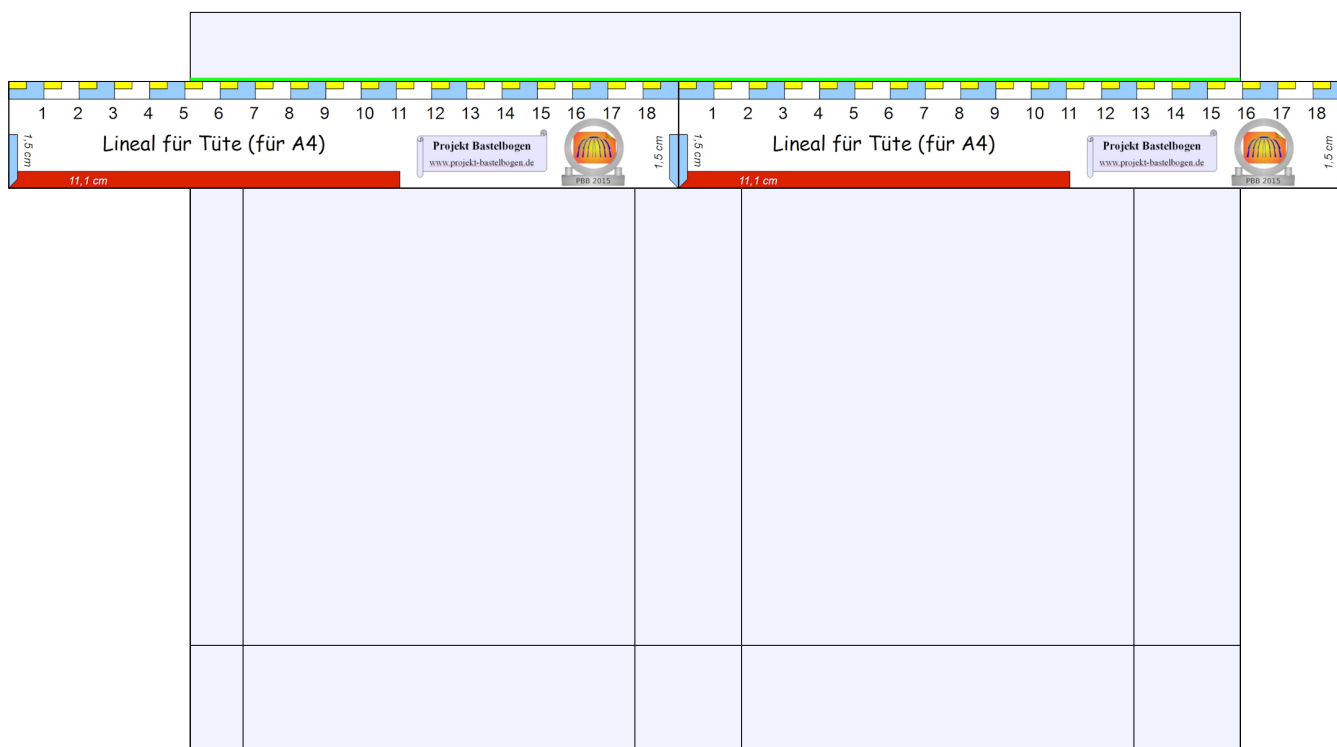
1 2 3 4 5 6 7 8 9 10 11 12 13 14 15 16 17 18

1,5 cm

Lineal für Tüte (für A4)

Projekt Bastelbogen
www.projekt-bastelbogen.de

PBB 2015

1,5 cm

11,1 cm

1 2 3 4 5 6 7 8 9 10 11 12 13 14 15 16 17 18

1,5 cm

Lineal für Tüte (für A4)

Projekt Bastelbogen
www.projekt-bastelbogen.de

PBB 2015

1,5 cm

11,1 cm